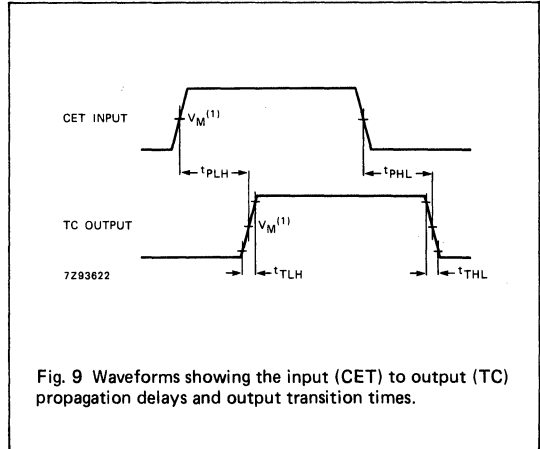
CET INPUT

$V_M^{(1)}$

$t_{PLH}$

$t_{PHL}$

TC OUTPUT

$V_M^{(1)}$

7Z93622

$t_{TLH}$

$t_{THL}$

Fig. 9 Waveforms showing the input (CET) to output (TC) propagation delays and output transition times.